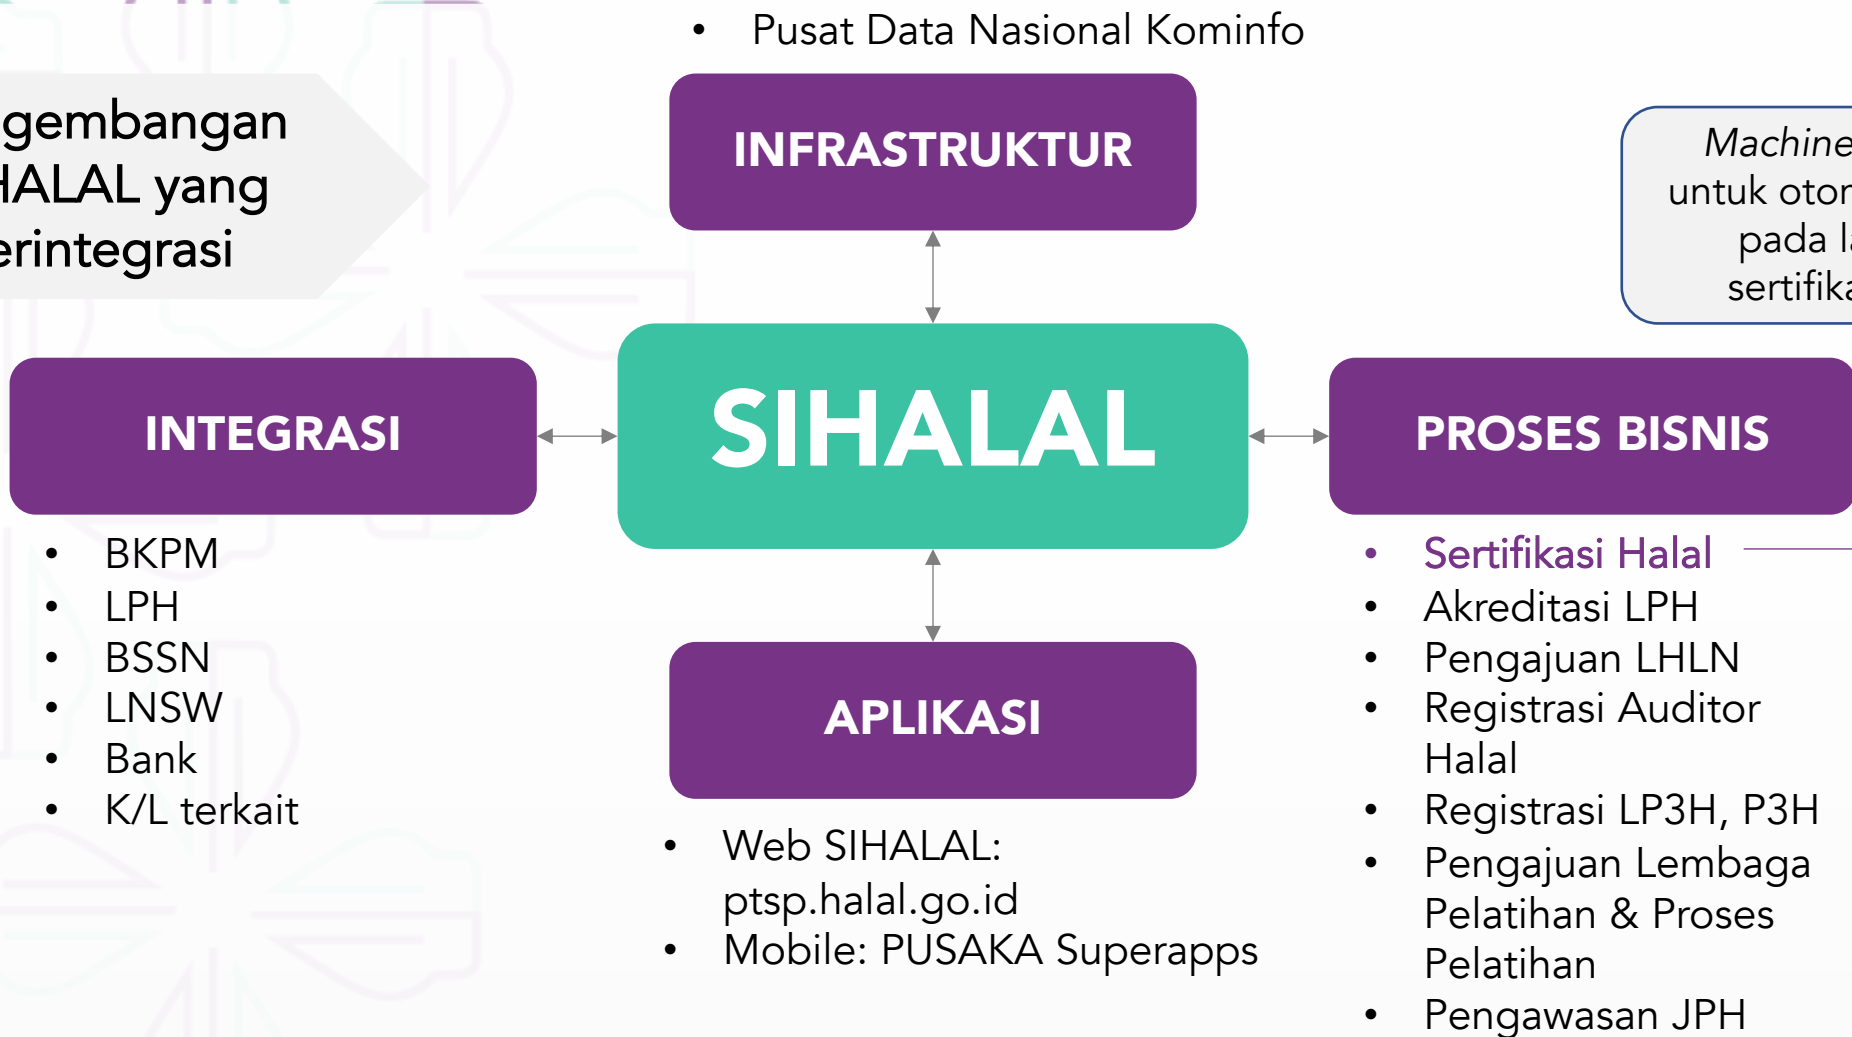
gembangan
HALAL yang
erintegrasi

• Pusat Data Nasional Kominfo

INFRASTRUKTUR

Machine
untuk otor
pada l
sertifika

INTEGRASI

SIHALAL

PROSES BISNIS

• BKPM
• LPH
• BSSN
• LNSW
• Bank
• K/L terkait

APLIKASI

• Web SIHALAL: ptsp.halal.go.id
• Mobile: PUSAKA Superapps

• Sertifikasi Halal
• Akreditasi LPH
• Pengajuan LHLN
• Registrasi Auditor Halal
• Registrasi LP3H, P3H
• Pengajuan Lembaga Pelatihan & Proses Pelatihan
• Pengawasan JPH